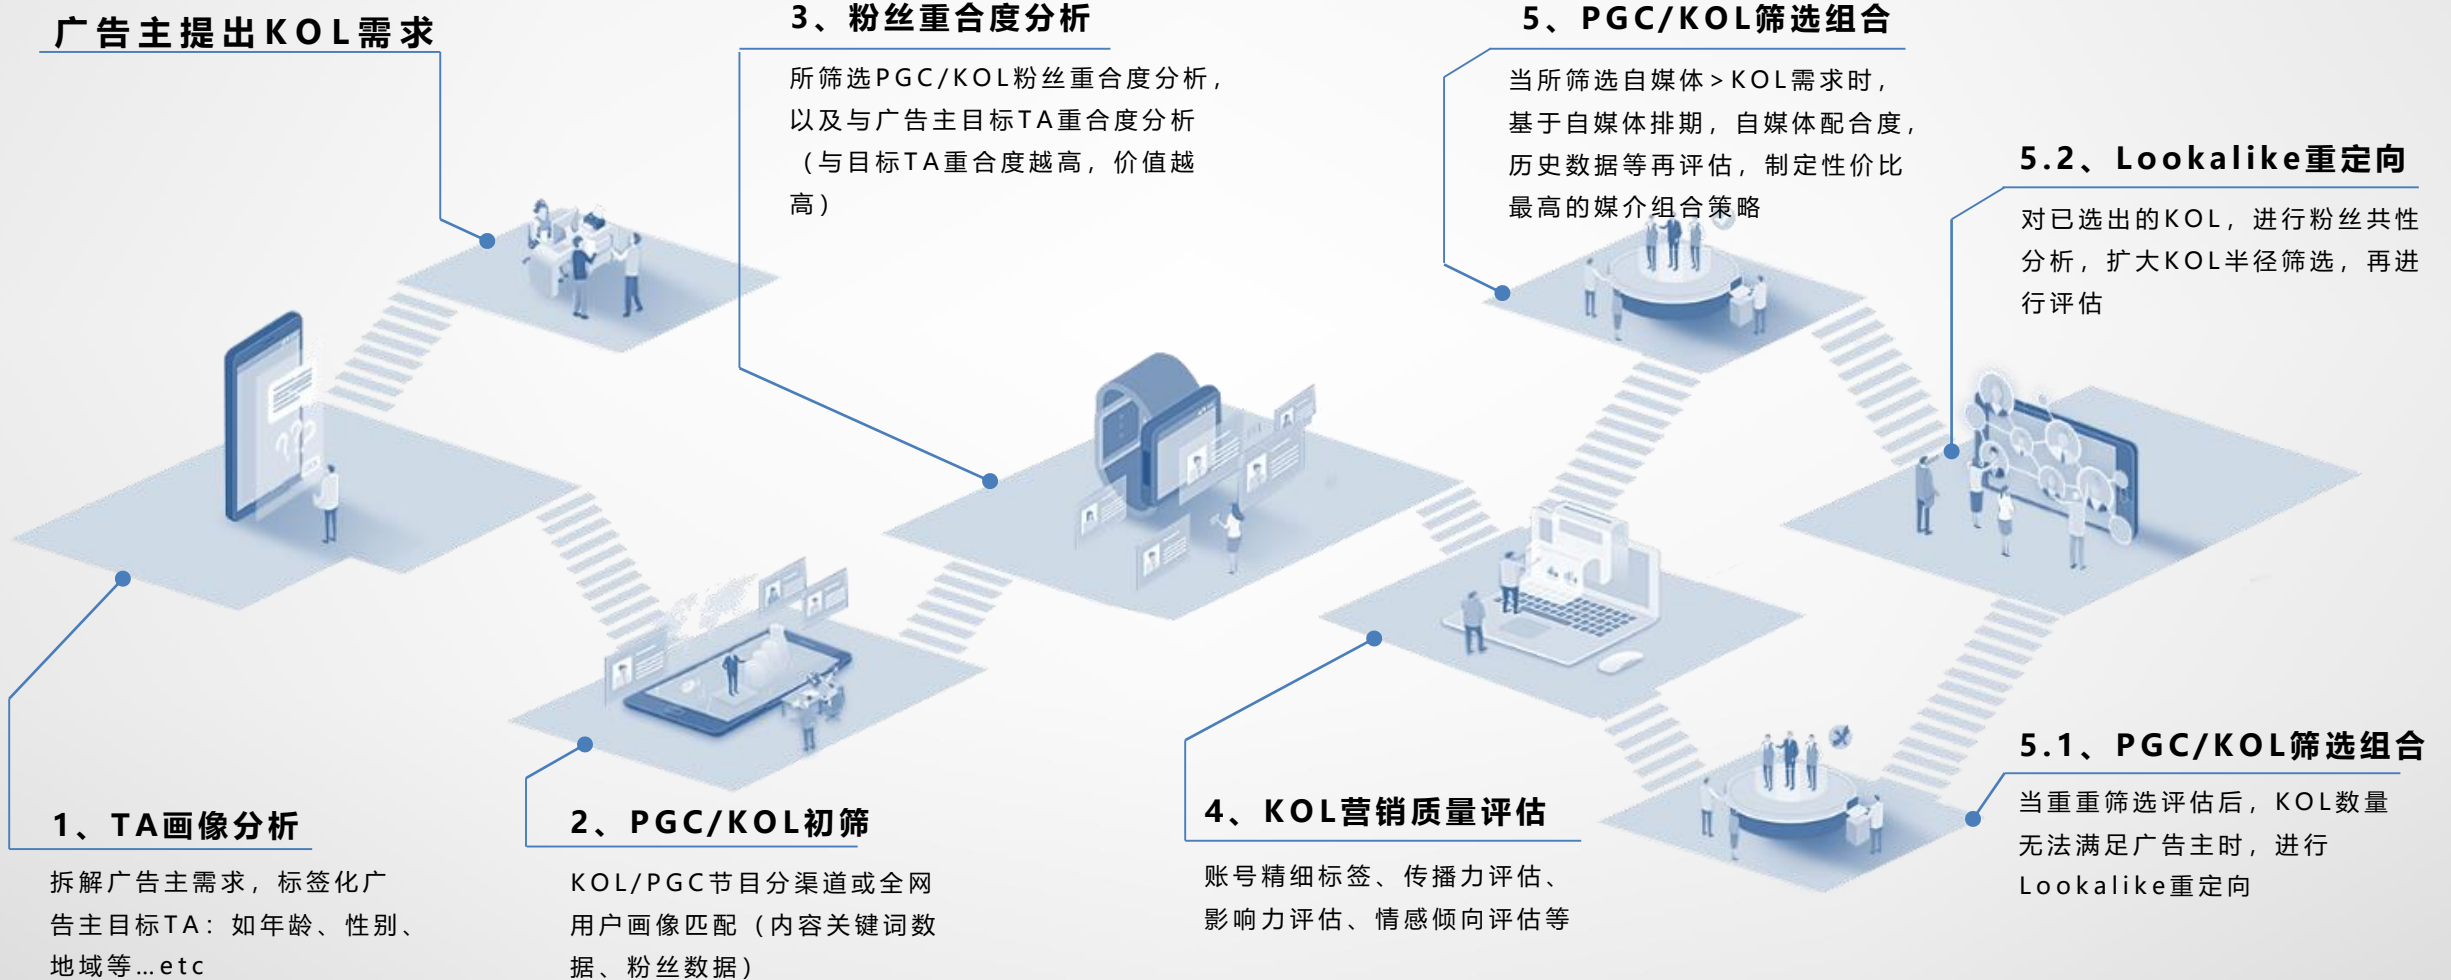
广告主提出KOL需求

3、粉丝重合度分析

所筛选PGC/KOL粉丝重合度分析，以及与广告主目标TA重合度分析（与目标TA重合度越高，价值越高）

5、PGC/KOL筛选组合

当所筛选自媒体＞KOL需求时，基于自媒体排期，自媒体配合度，历史数据等再评估，制定性价比最高的媒介组合策略

5.2、Lookalike重定向

对已选出的KOL，进行粉丝共性分析，扩大KOL半径筛选，再进行评估

5.1、PGC/KOL筛选组合

当重重筛选评估后，KOL数量无法满足广告主时，进行Lookalike重定向

1、TA画像分析

拆解广告主需求，标签化广告主目标TA：如年龄、性别、地域等...etc

2、PGC/KOL初筛

KOL/PGC节目分渠道或全网用户画像匹配（内容关键词数据、粉丝数据）

4、KOL营销质量评估

账号精细标签、传播力评估、影响力评估、情感倾向评估等